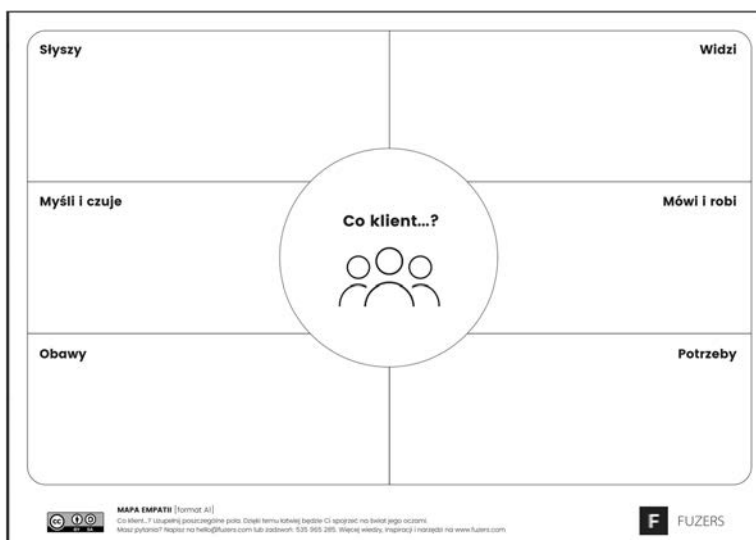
Słyszy

Widzi

Myśli i czuje

Co klient...?

Mówi i robi

Obawy

Potrzeby

MAPA EMPATII [format A1]
Co klient...? Uzupełnij poszczególne pola. Dzięki temu łatwiej będzie Ci spojrzeć na świat jego oczami.
Masz pytania? Napisz na hello@fuzers.com lub zadzwoń: 535 965 285. Więcej wiedzy, inspiracji i narzędzi na www.fuzers.com

F FUZERS